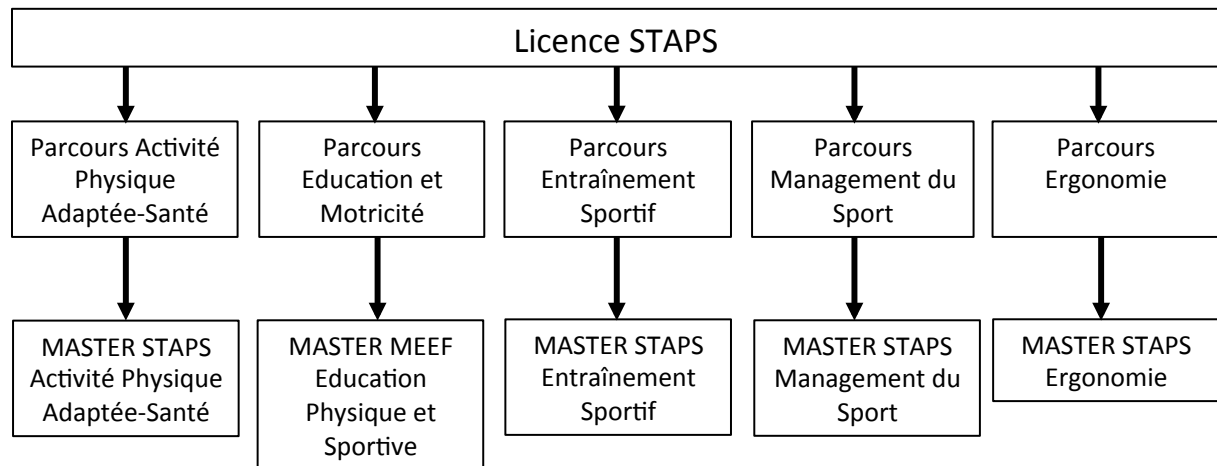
Licence STAPS

Parcours Activité Physique Adaptée-Santé

Parcours Education et Motricité

Parcours Entraînement Sportif

Parcours Management du Sport

Parcours Ergonomie

MASTER STAPS Activité Physique Adaptée-Santé

MASTER MEEF Education Physique et Sportive

MASTER STAPS Entraînement Sportif

MASTER STAPS Management du Sport

MASTER STAPS Ergonomie